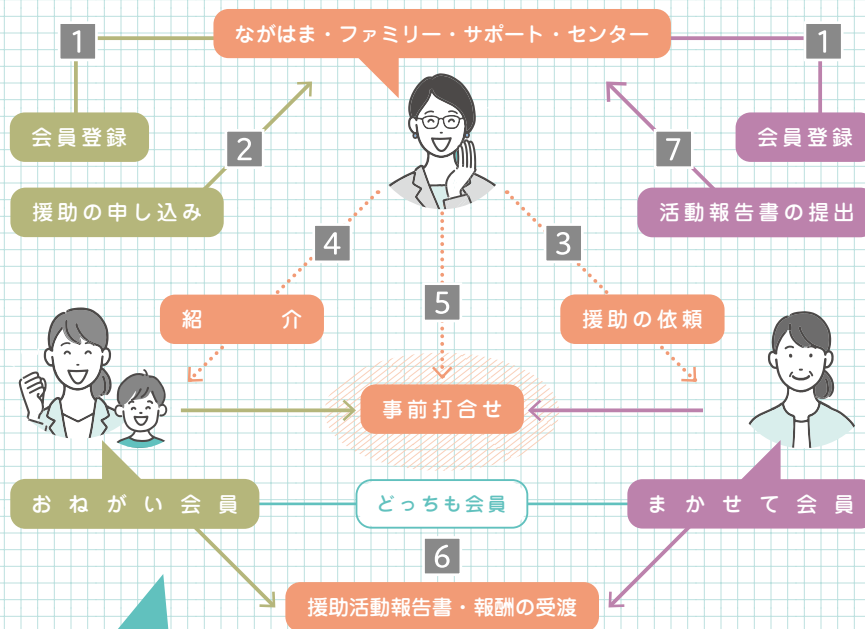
ながはま・ファミリー・サポート・センター

1
会員登録

2
援助の申し込み

1
会員登録

7
活動報告書の提出

4
紹　介

5

3
援助の依頼

事前打合せ

おねがい会員

どっちも会員

まかせて会員

6
援助活動報告書・報酬の受渡